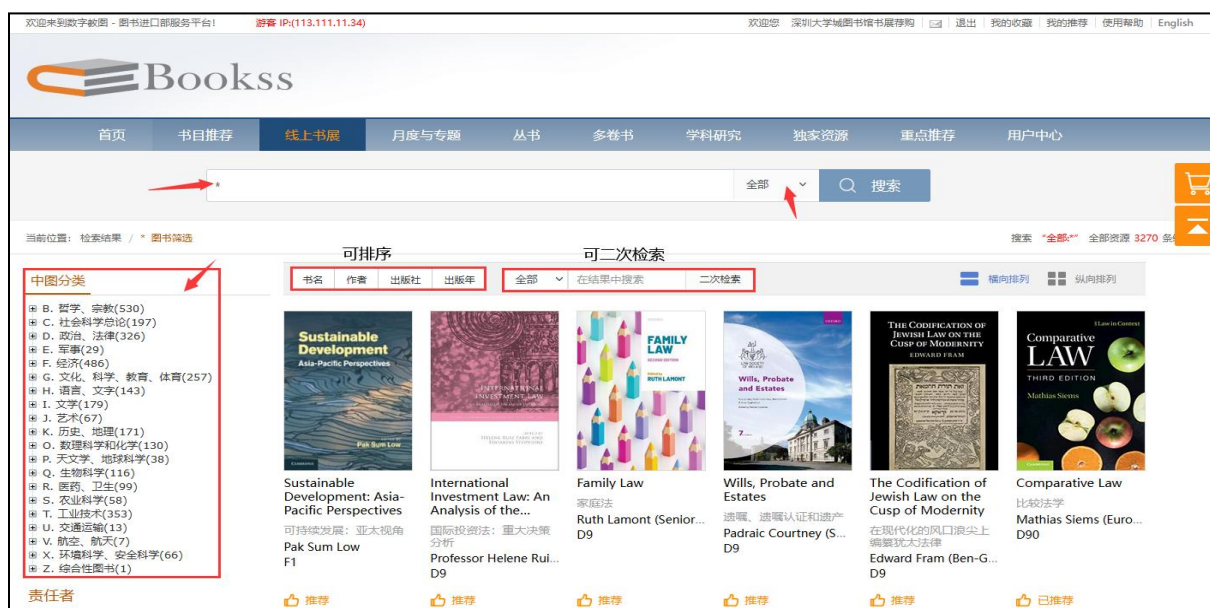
欢迎来到数字教图 - 图书进口部服务平台！ 游客 IP:(113.111.11.34)

欢迎您 深圳大学城图书馆书展荐购 | 退出 | 我的收藏 | 我的推荐 | 使用帮助 | English

Bookss

首页 书目推荐 线上书展 月度与专题 丛书 多卷书 学科研究 独家资源 重点推荐 用户中心

*

全部 搜索

当前位置: 检索结果 / * 图书筛选

搜索 "全部:*" 全部资源 3270 条

可排序

可二次检索

书名 作者 出版社 出版年

全部 在结果中搜索 二次检索

横向排列 纵向排列

中图分类

⊞ B. 哲学、宗教(530)
⊞ C. 社会科学总论(197)
⊞ D. 政治、法律(326)
⊞ E. 军事(29)
⊞ F. 经济(486)
⊞ G. 文化、科学、教育、体育(257)
⊞ H. 语言、文字(143)
⊞ I. 文学(179)
⊞ J. 艺术(67)
⊞ K. 历史、地理(171)
⊞ O. 数理科学和化学(130)
⊞ P. 天文学、地球科学(38)
⊞ Q. 生物科学(116)
⊞ R. 医药、卫生(99)
⊞ S. 农业科学(58)
⊞ T. 工业技术(353)
⊞ U. 交通运输(13)
⊞ V. 航空、航天(7)
⊞ X. 环境科学、安全科学(66)
⊞ Z. 综合性图书(1)

责任者

Sustainable Development Asia-Pacific Perspectives
Pak Sum Low
CAMBRIDGE

INTERNATIONAL INVESTMENT LAW

FAMILY LAW
SECOND EDITION
RUTH LAMONT

Wills, Probate and Estates
7

THE CODIFICATION OF JEWISH LAW ON THE CUSP OF MODERNITY
EDWARD FRAM

Law in Context
Comparative LAW
THIRD EDITION
Mathias Siems
CAMBRIDGE

Sustainable Development: Asia-Pacific Perspectives
可持续发展：亚太视角
Pak Sum Low
F1

International Investment Law: An Analysis of the...
国际投资法：重大决策分析
Professor Helene Rui...
D9

Family Law
家庭法
Ruth Lamont (Senior...
D9

Wills, Probate and Estates
遗嘱、遗嘱认证和遗产
Padraic Courtney (S...
D9

The Codification of Jewish Law on the Cusp of Modernity
在现代化的风口浪尖上编纂犹太法律
Edward Fram (Ben-G...
D9

Comparative Law
比较法学
Mathias Siems (Euro...
D90

推荐 推荐 推荐 推荐 推荐 已推荐